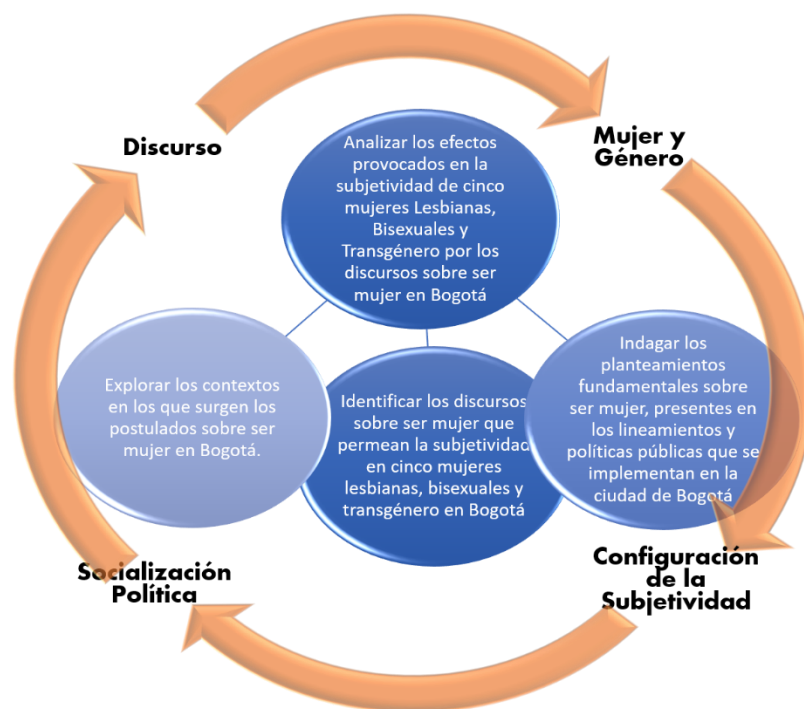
Discurso

Mujer y Género

Analizar los efectos provocados en la subjetividad de cinco mujeres Lesbianas, Bisexuales y Transgénero por los discursos sobre ser mujer en Bogotá

Explorar los contextos en los que surgen los postulados sobre ser mujer en Bogotá.

Identificar los discursos sobre ser mujer que permean la subjetividad en cinco mujeres lesbianas, bisexuales y transgénero en Bogotá

Indagar los planteamientos fundamentales sobre ser mujer, presentes en los lineamientos y políticas públicas que se implementan en la ciudad de Bogotá

Socialización Política

Configuración de la Subjetividad